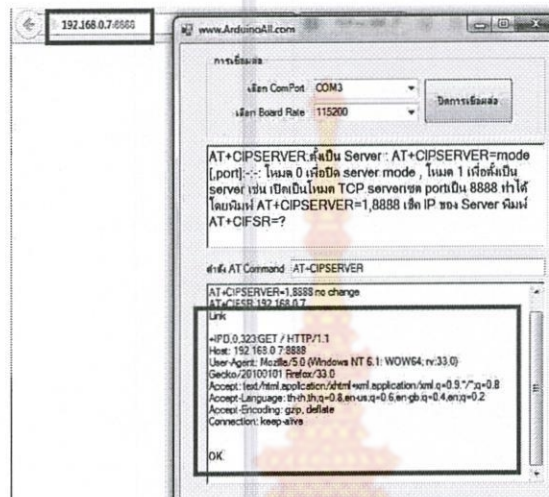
192.168.0.7:8888

www.ArduinoAll.com

การเชื่อมต่อ

เลือก ComPort COM3

เลือก Board Rate 115200

ปิดการเชื่อมต่อ

AT+CIPSERVER:ตั้งเป็น Server : AT+CIPSERVER=mode[,port]:-:-: โหมด 0 เพื่อปิด server mode , โหมด 1 เพื่อตั้งเป็น server เช่น เปิดเป็นโหมด TCP serverเซต portเป็น 8888 ทำได้โดยพิมพ์ AT+CIPSERVER=1,8888 เช็ค IP ของ Server พิมพ์ AT+CIFSR=?

คำสั่ง AT Command AT+CIPSERVER

AT+CIPSERVER=1,8888 no change
AT+CIFSR 192.168.0.7
Link

+IPD,0,323:GET / HTTP/1.1
Host: 192.168.0.7:8888
User-Agent: Mozilla/5.0 (Windows NT 6.1; WOW64; rv:33.0) Gecko/20100101 Firefox/33.0
Accept: text/html,application/xhtml+xml,application/xml;q=0.9,*/*;q=0.8
Accept-Language: th-th,th;q=0.8,en-us;q=0.6,en-gb;q=0.4,en;q=0.2
Accept-Encoding: gzip, deflate
Connection: keep-alive

OK